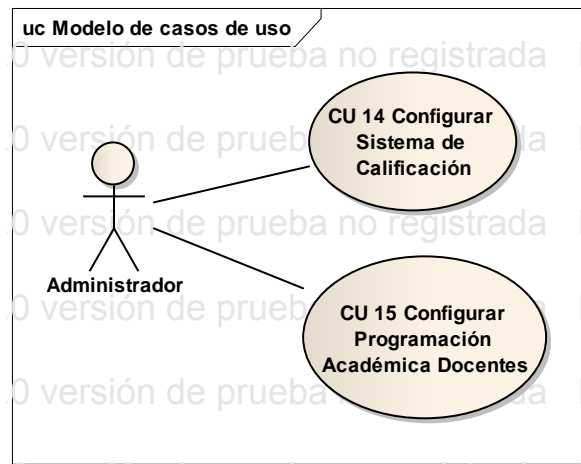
uc Modelo de casos de uso

0 versión de prueba no registrada

CU 14 Configurar Sistema de Calificación

0 versión de prueb da

0 versión de prueba no registrada

Administrador

CU 15 Configurar Programación Académica Docentes

0 versión de prueb

0 versión de prueba da